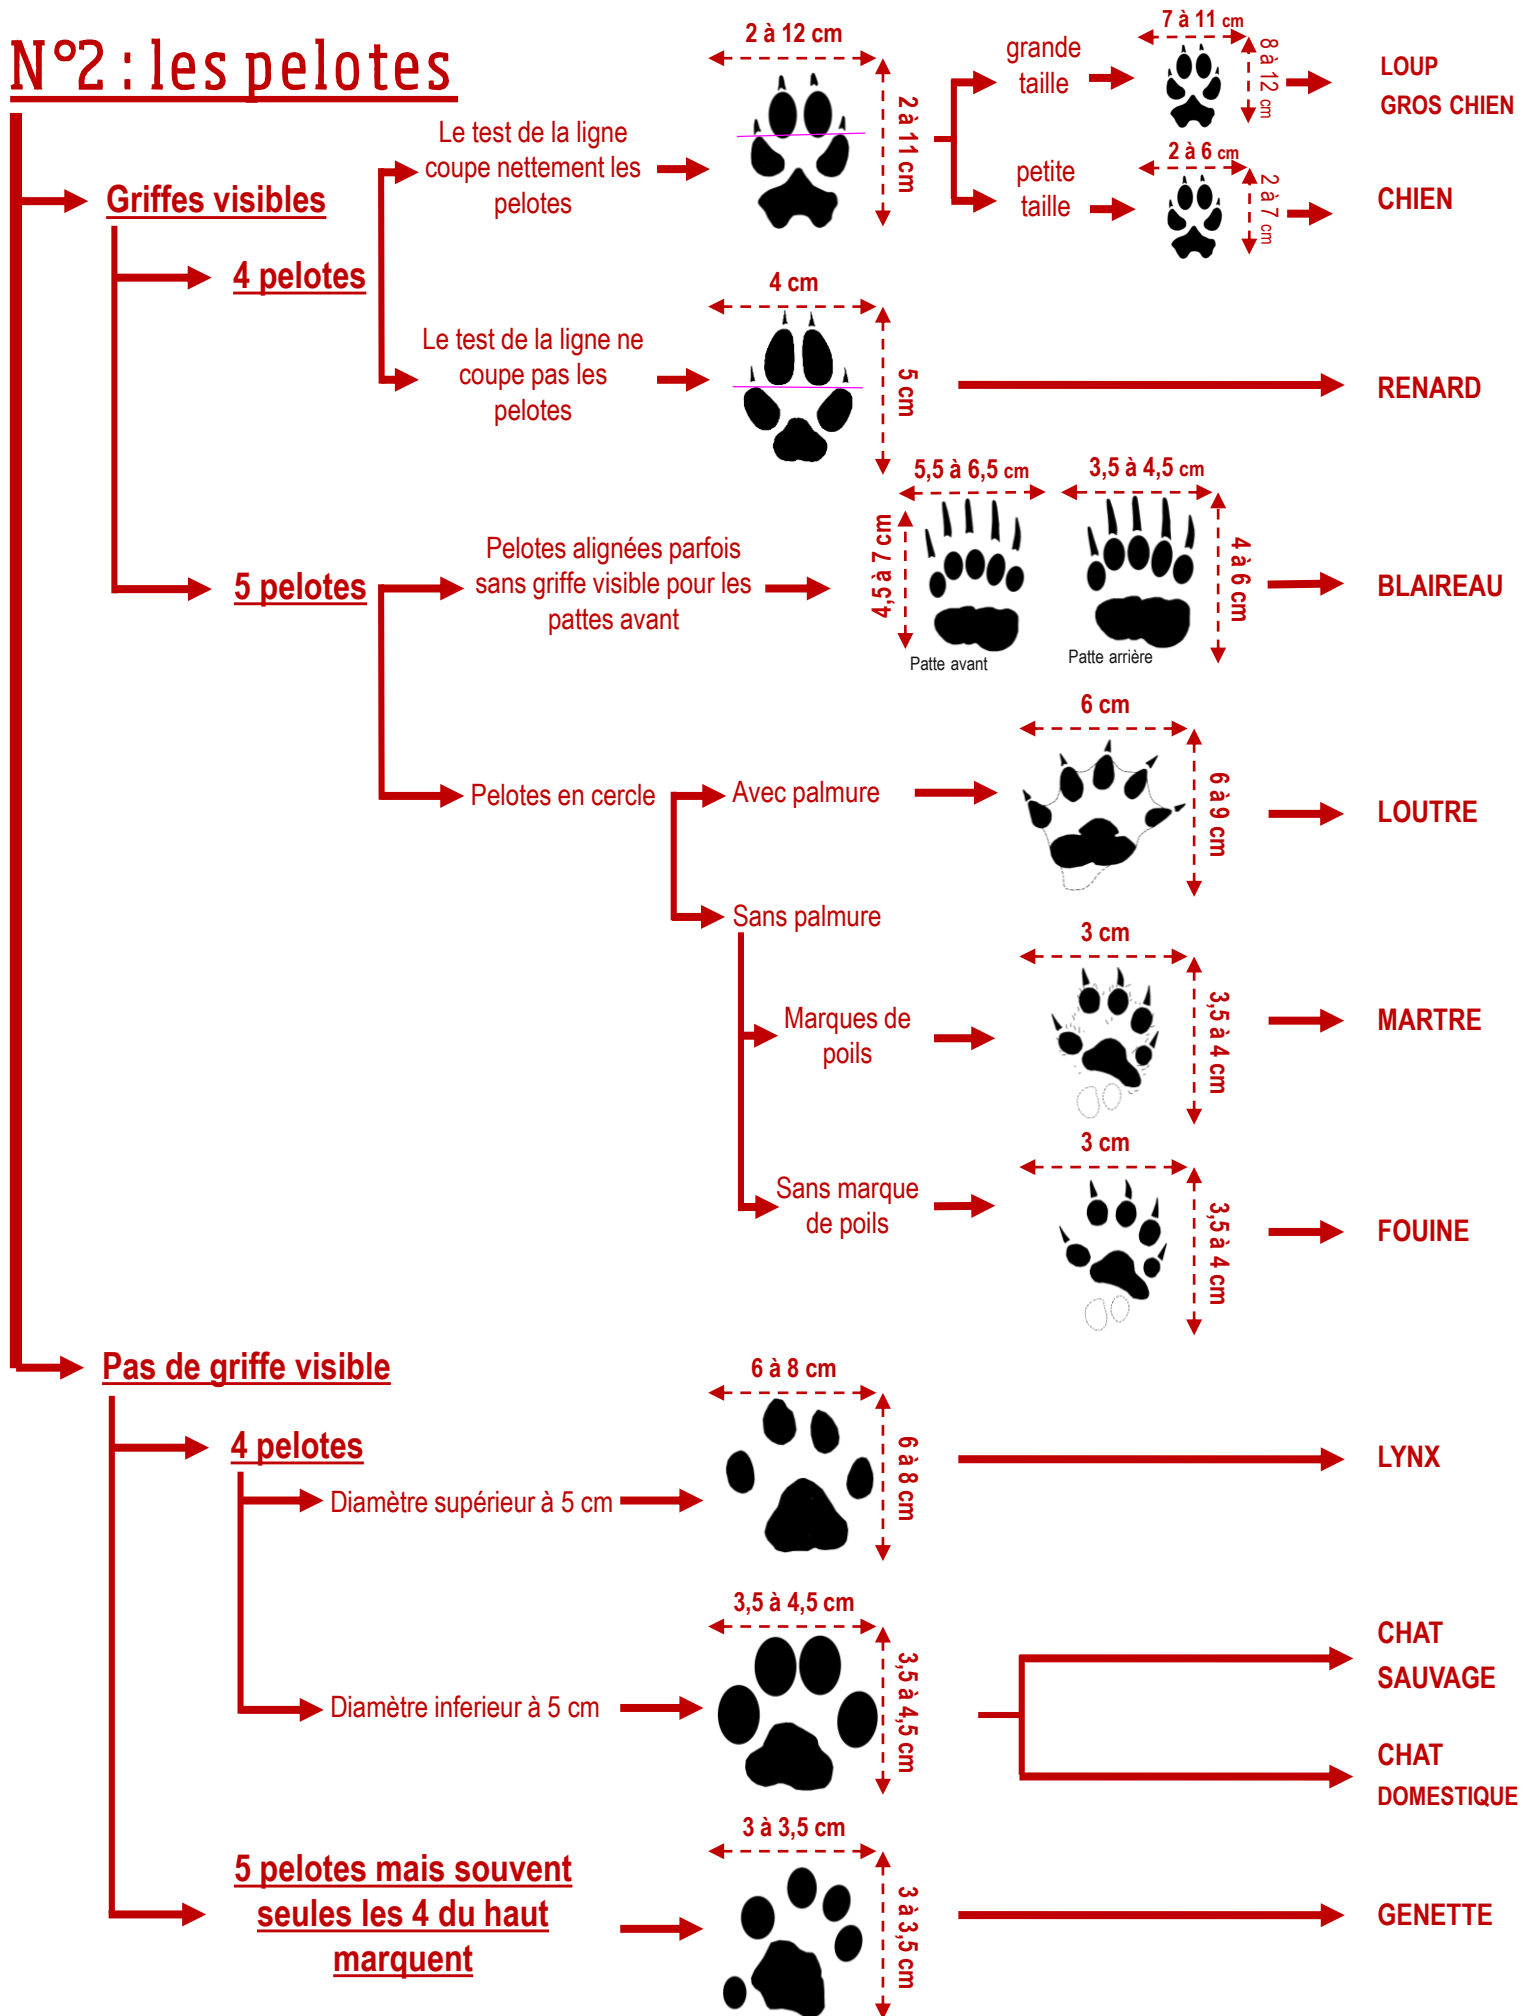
N°2 : les pelotes

Griffes visibles

4 pelotes

Le test de la ligne coupe nettement les pelotes

2 à 12 cm

2 à 11 cm

grande taille

7 à 11 cm

8 à 12 cm

LOUP
GROS CHIEN

petite taille

2 à 6 cm

2 à 7 cm

CHIEN

Le test de la ligne ne coupe pas les pelotes

4 cm

5 cm

RENARD

5 pelotes

Pelotes alignées parfois sans griffe visible pour les pattes avant

5,5 à 6,5 cm

4,5 à 7 cm

Patte avant

3,5 à 4,5 cm

4 à 6 cm

Patte arrière

BLAIREAU

Pelotes en cercle

Avec palmure

6 cm

6 à 9 cm

LOUTRE

Sans palmure

Marques de poils

3 cm

3,5 à 4 cm

MARTRE

Sans marque de poils

3 cm

3,5 à 4 cm

FOUINE

Pas de griffe visible

4 pelotes

Diamètre supérieur à 5 cm

6 à 8 cm

6 à 8 cm

LYNX

Diamètre inferieur à 5 cm

3,5 à 4,5 cm

3,5 à 4,5 cm

CHAT SAUVAGE

CHAT DOMESTIQUE

5 pelotes mais souvent seules les 4 du haut marquent

3 à 3,5 cm

3 à 3,5 cm

GENETTE